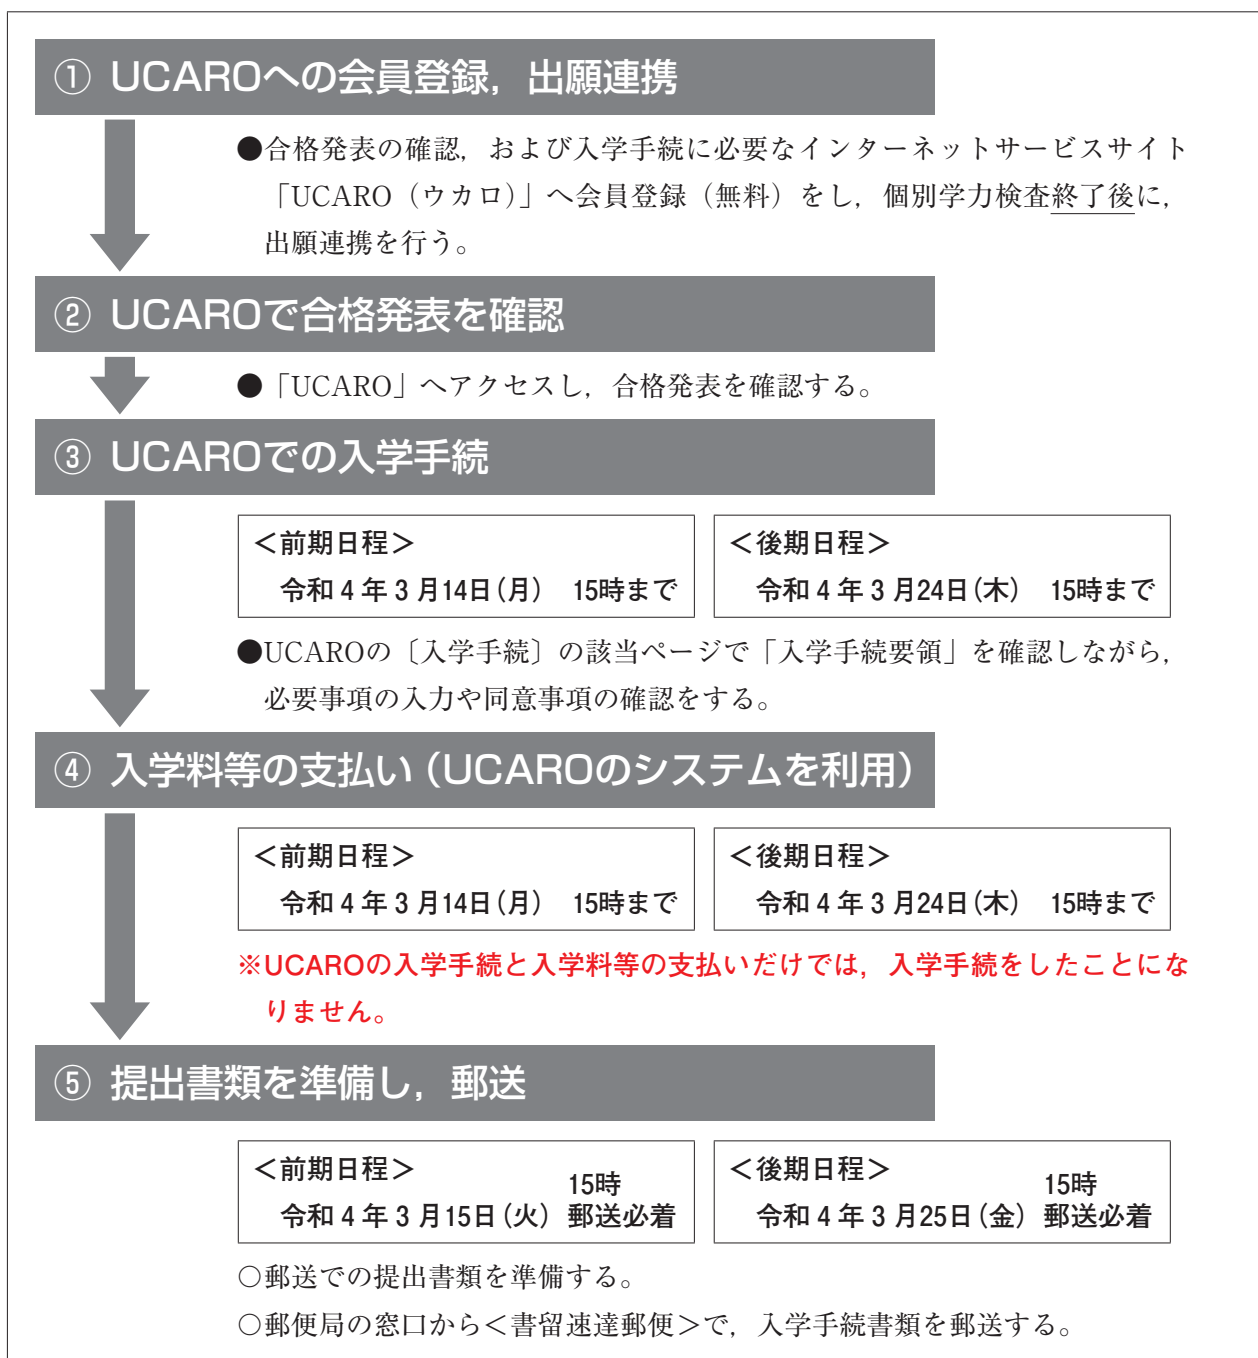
① UCAROへの会員登録，出願連携

●合格発表の確認，および入学手続に必要なインターネットサービスサイト「UCARO（ウカロ）」へ会員登録（無料）をし，個別学力検査終了後に，出願連携を行う。

② UCAROで合格発表を確認

●「UCARO」へアクセスし，合格発表を確認する。

③ UCAROでの入学手続

| ＜前期日程＞ 令和４年３月14日（月） 15時まで | ＜後期日程＞ 令和４年３月24日（木） 15時まで |
|---|---|

●UCAROの〔入学手続〕の該当ページで「入学手続要領」を確認しながら，必要事項の入力や同意事項の確認をする。

④ 入学料等の支払い（UCAROのシステムを利用）

| ＜前期日程＞ 令和４年３月14日（月） 15時まで | ＜後期日程＞ 令和４年３月24日（木） 15時まで |
|---|---|

※UCAROの入学手続と入学料等の支払いだけでは，入学手続をしたことになりません。

⑤ 提出書類を準備し，郵送

| ＜前期日程＞ 令和４年３月15日（火） 15時 郵送必着 | ＜後期日程＞ 令和４年３月25日（金） 15時 郵送必着 |
|---|---|

○郵送での提出書類を準備する。
○郵便局の窓口から＜書留速達郵便＞で，入学手続書類を郵送する。